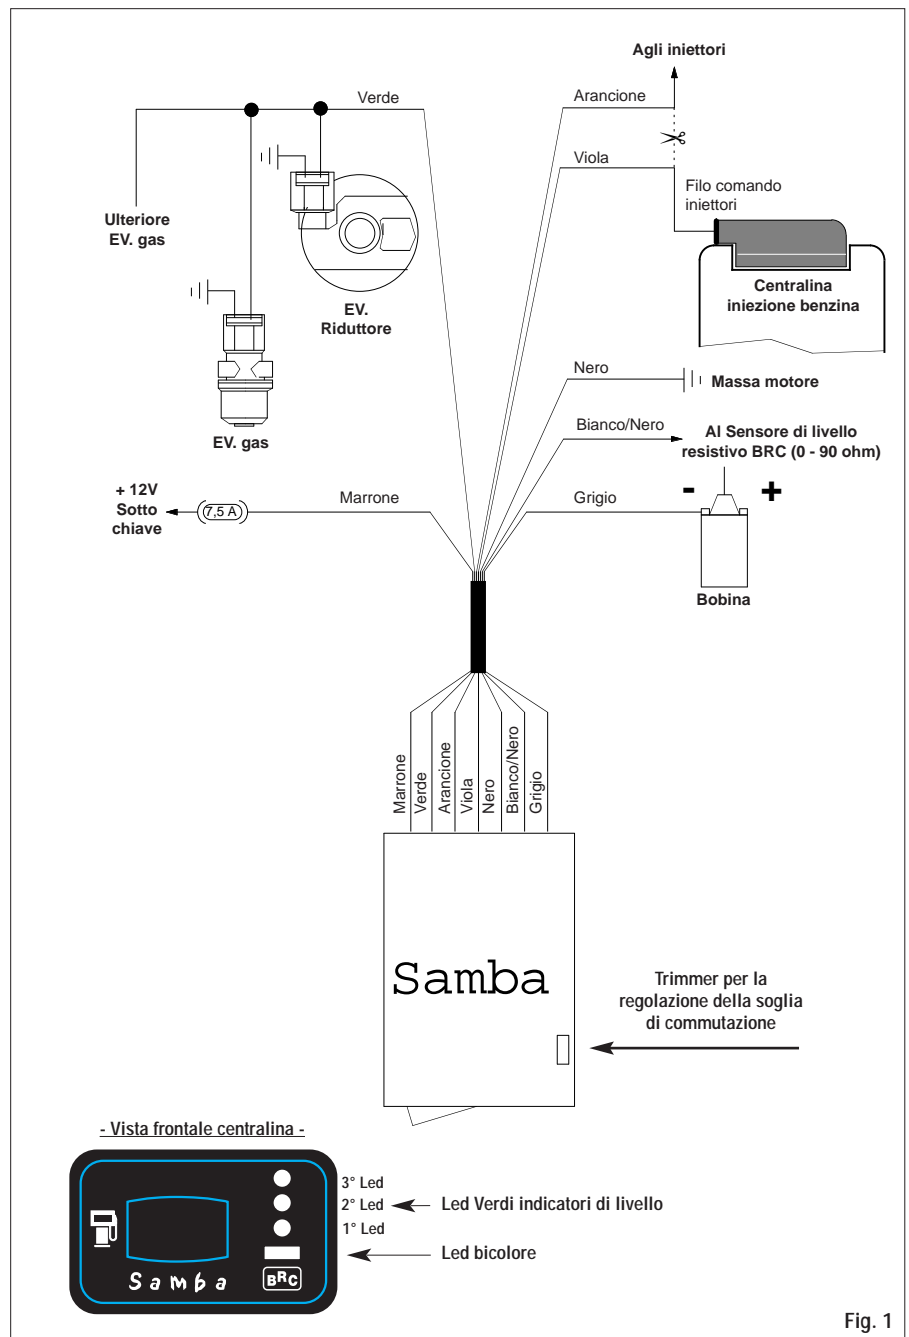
Agli iniettori

Verde

Arancione

Viola

Filo comando iniettori

Ulteriore EV. gas

EV. Riduttore

Centralina iniezione benzina

EV. gas

Nero

Massa motore

Bianco/Nero

Al Sensore di livello resistivo BRC (0 - 90 ohm)

+ 12V Sotto chiave

7,5 A

Marrone

Grigio

-

+

Bobina

Marrone

Verde

Arancione

Viola

Nero

Bianco/Nero

Grigio

Samba

Trimmer per la regolazione della soglia di commutazione

- Vista frontale centralina -

3° Led

2° Led

1° Led

Led Verdi indicatori di livello

Led bicolore

Samba

BRC

Fig. 1